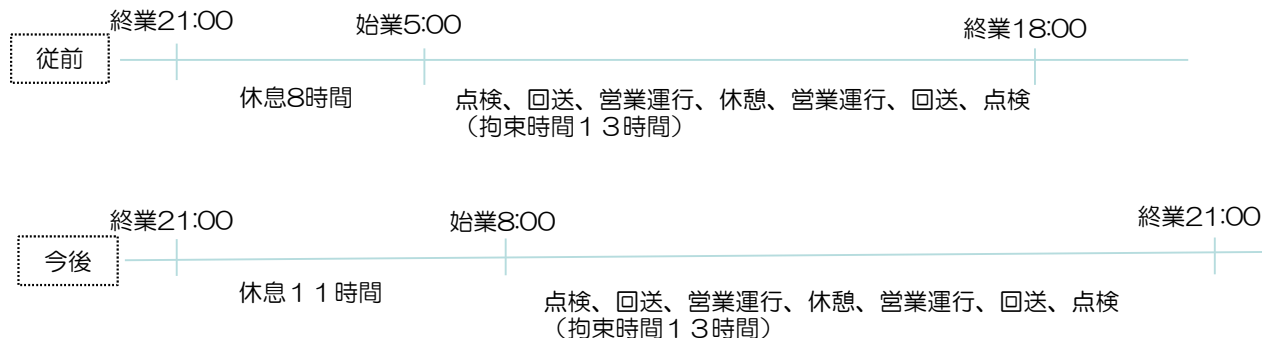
従前

終業21:00

始業5:00

終業18:00

休息8時間

点検、回送、営業運行、休憩、営業運行、回送、点検
（拘束時間１３時間）

今後

終業21:00

始業8:00

終業21:00

休息１１時間

点検、回送、営業運行、休憩、営業運行、回送、点検
（拘束時間１３時間）